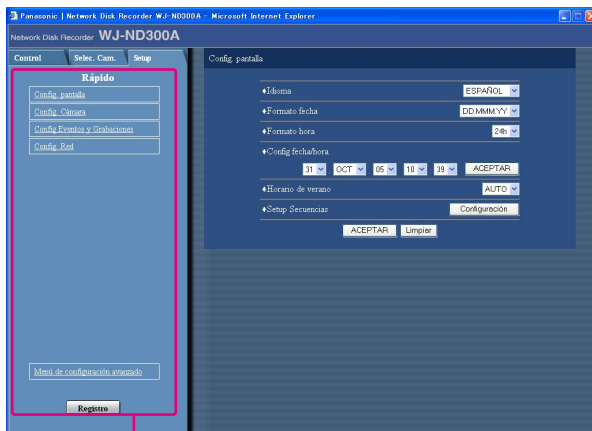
Panasonic | Network Disk Recorder WJ-ND300A - Microsoft Internet Explorer

Network Disk Recorder WJ-ND300A

Control
Selec. Cam.
Setup

Rápido

Config. pantalla
Config. Cámara
Config Eventos y Grabaciones
Config. Red

Menú de configuración avanzado

Registro

Config. pantalla

♦Idioma
ESPAÑOL
♦Formato fecha
DD.MMM.YY
♦Formato hora
24h
♦Config fecha/hora
31
OCT
05
10
39
ACEPTAR
♦Horario de verano
AUTO
♦Setup Secuencias
Configuración

ACEPTAR
Limpiar